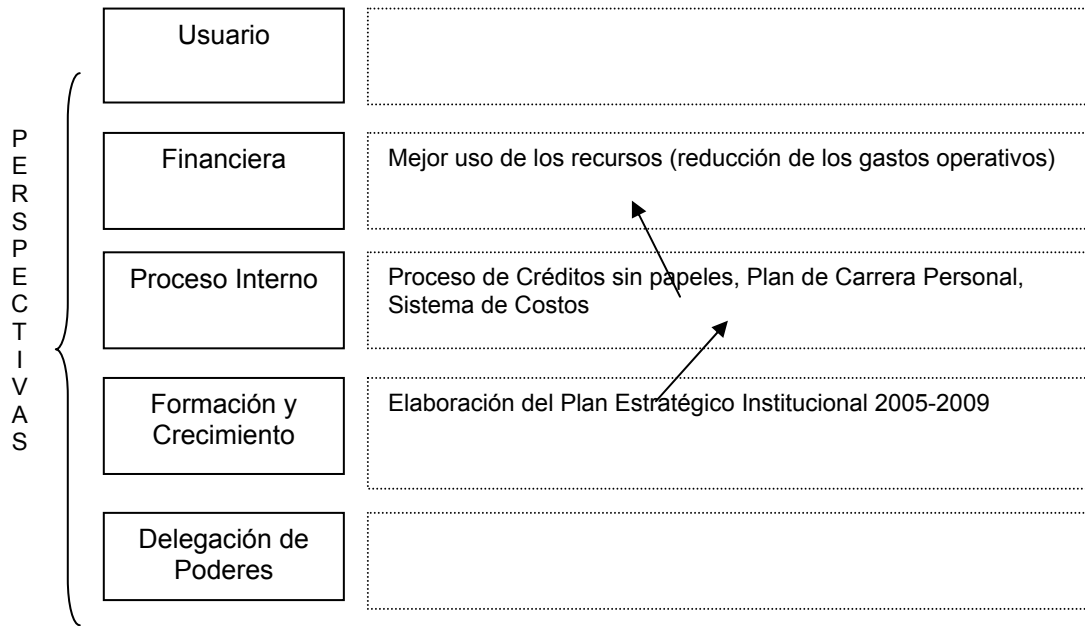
PERSPECTIVAS

Usuario

Financiera

Mejor uso de los recursos (reducción de los gastos operativos)

Proceso Interno

Proceso de Créditos sin papeles, Plan de Carrera Personal, Sistema de Costos

Formación y Crecimiento

Elaboración del Plan Estratégico Institucional 2005-2009

Delegación de Poderes